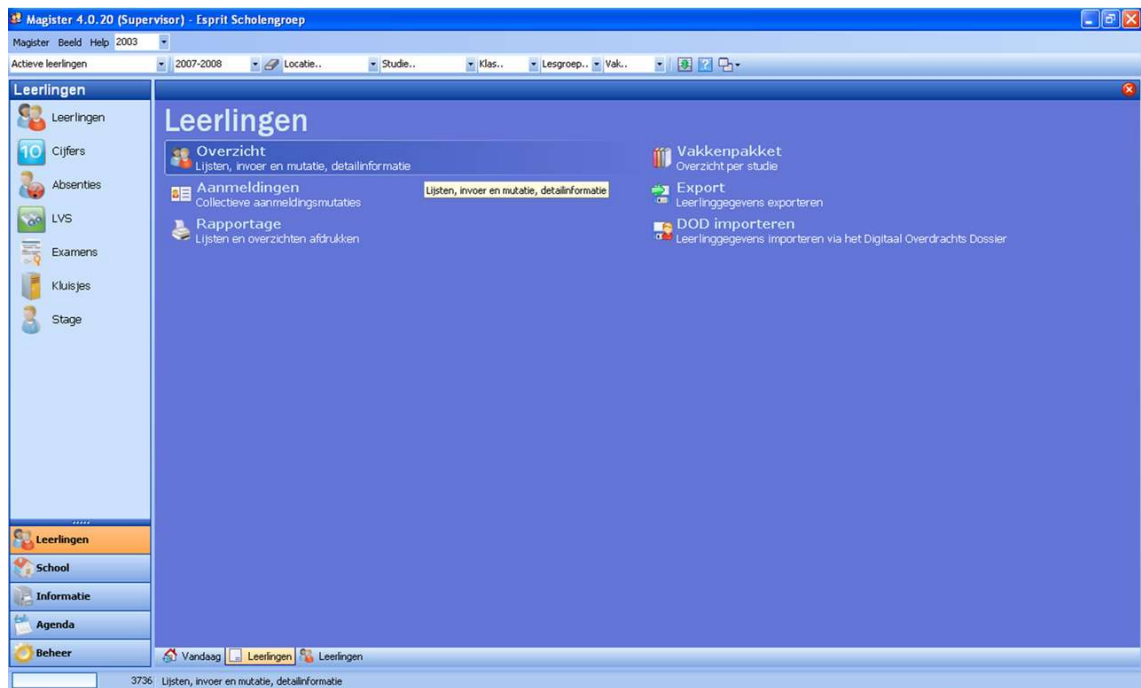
Magister 4.0.20 (Supervisor) - Esprit Scholengroep

Magister Beeld Help 2003

Actieve leerlingen 2007-2008 Locatie.. Studie.. Klas.. Lesgroep.. Vak..

Leerlingen

Leerlingen
Cijfers
Absenties
LVS
Examens
Kluisjes
Stage

Leerlingen
School
Informatie
Agenda
Beheer

Leerlingen

Overzicht
Lijsten, invoer en mutatie, detailinformatie

Aanmeldingen
Collectieve aanmeldingsmutaties

Lijsten, invoer en mutatie, detailinformatie

Rapportage
Lijsten en overzichten afdrukken

Vakkenpakket
Overzicht per studie

Export
Leerlinggegevens exporteren

DOD importeren
Leerlinggegevens importeren via het Digitaal Overdrachts Dossier

Vandaag Leerlingen Leerlingen

3736 Lijsten, invoer en mutatie, detailinformatie